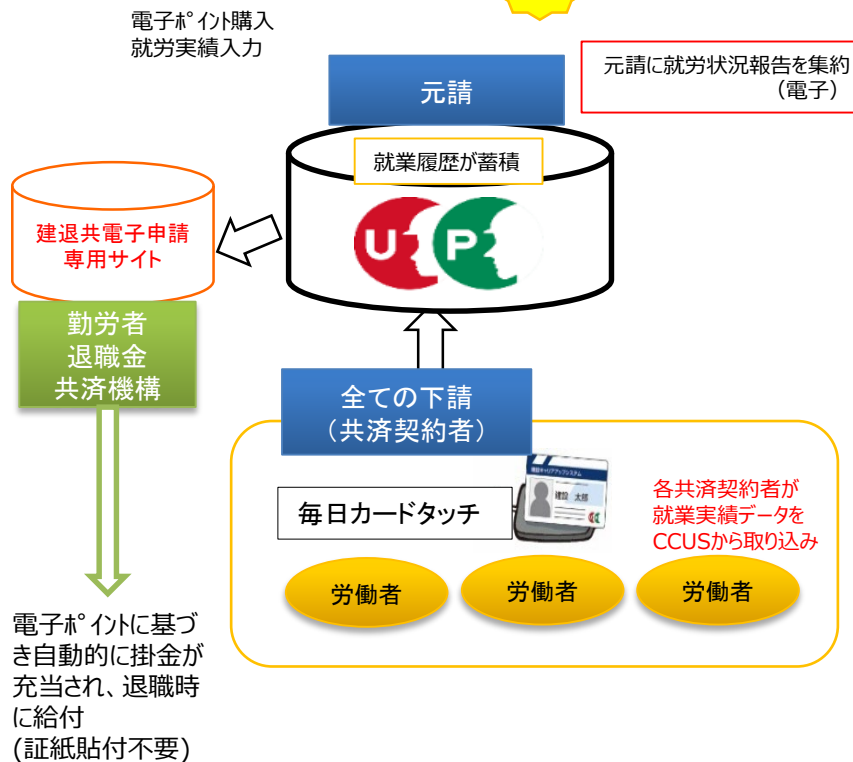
電子ﾎﾟｲﾝﾄ購入
就労実績入力

元請

元請に就労状況報告を集約（電子）

就業履歴が蓄積

U P

建退共電子申請専用サイト

勤労者退職金共済機構

全ての下請（共済契約者）

毎日カードタッチ

建設キャリアアップシステム
建設 太郎

各共済契約者が就業実績データをCCUSから取り込み

労働者

労働者

労働者

電子ﾎﾟｲﾝﾄに基づき自動的に掛金が充当され、退職時に給付
(証紙貼付不要)